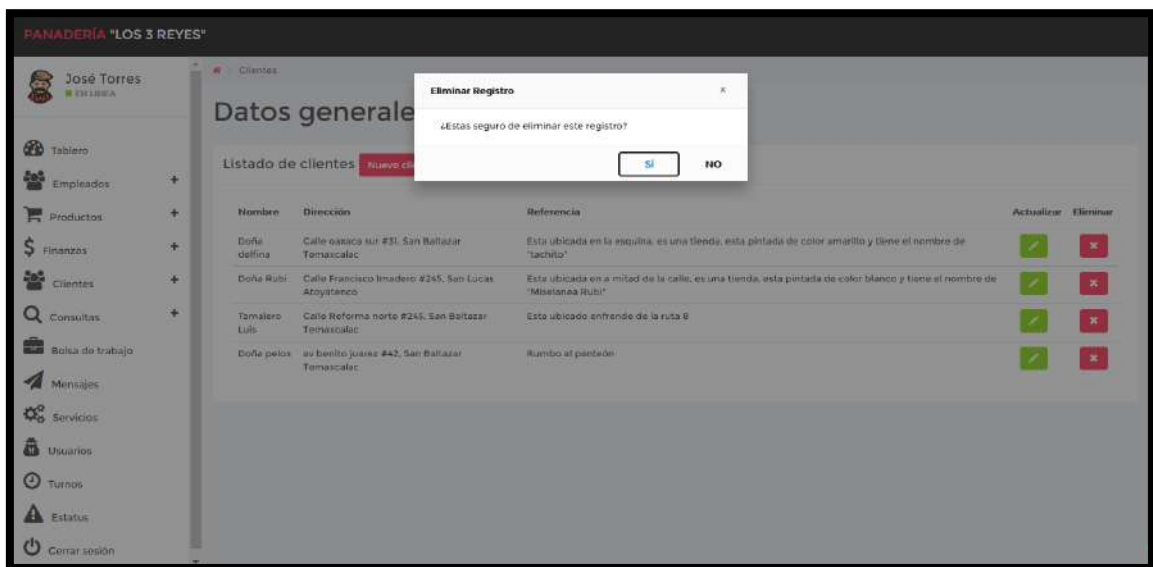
PANADERÍA "LOS 3 REYES"

José Torres
EN LINEA

Tablero
Empleados +
Productos +
Finanzas +
Clientes +
Consultas +
Bolsa de trabajo
Mensajes
Servicios
Usuarios
Turnos
Estatus
Cerrar sesión

Clientes

Datos generale

Listado de clientes Nuevo cli

Eliminar Registro ×
¿Estas seguro de eliminar este registro?
Sí NO

| Nombre | Dirección | Referencia | Actualizar | Eliminar |
|---|---|---|---|---|
| Doña delfina | Calle oaxaca sur #31, San Baltazar Tomascalac | Esta ubicada en la esquina, es una tienda, esta pintada de color amarillo y tiene el nombre de "tachito" | | |
| Doña Rubi | Calle Francisco Imadero #245, San Lucas Atoyatenco | Esta ubicada en a mitad de la calle, es una tienda, esta pintada de color blanco y tiene el nombre de "Miselanaa Rubi" | | |
| Tamalero Luis | Calle Reforma norte #245, San Baltazar Tomascalac | Esta ubicado enfrende de la ruta 8 | | |
| Doña pelos | av benito juarez #42, San Baltazar Tomascalac | Rumbo al panteón | | |